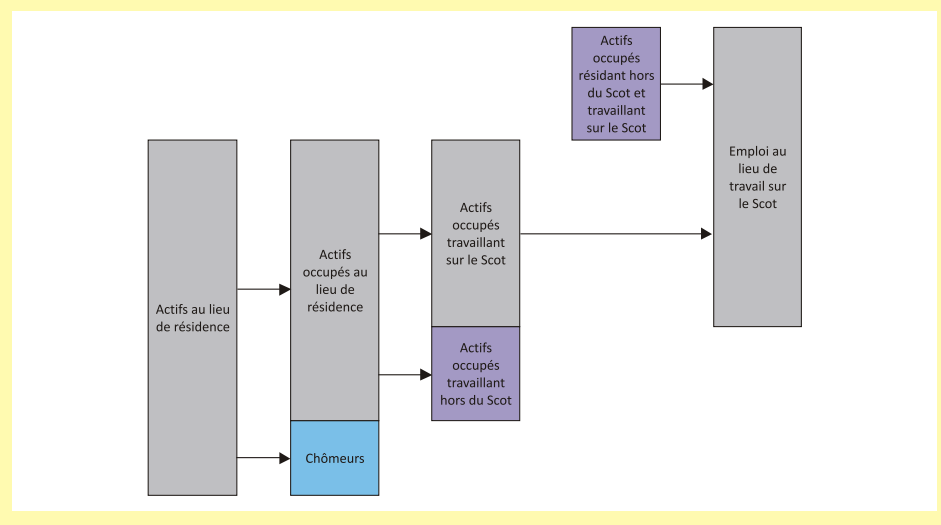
Actifs occupés résidant hors du Scot et travaillant sur le Scot

Emploi au lieu de travail sur le Scot

Actifs au lieu de résidence

Actifs occupés au lieu de résidence

Actifs occupés travaillant sur le Scot

Actifs occupés travaillant hors du Scot

Chômeurs